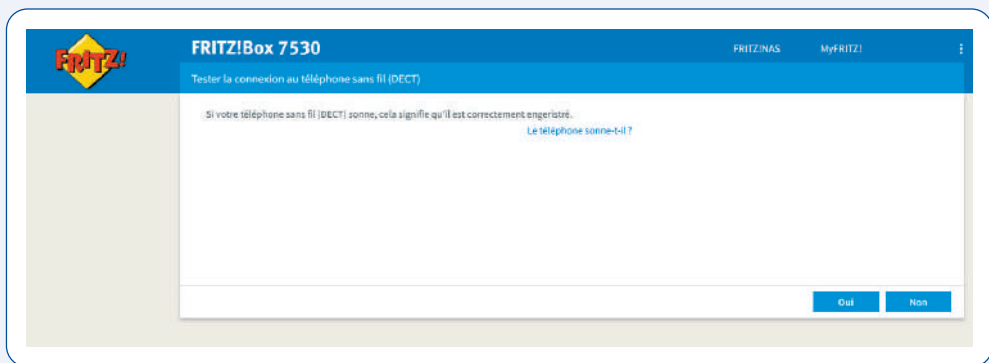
FRITZ!

FRITZ!Box 7530

FRITZ!NAS MyFRITZ!

Tester la connexion au téléphone sans fil (DECT)

Si votre téléphone sans fil (DECT) sonne, cela signifie qu'il est correctement engeristré.

Le téléphone sonne-t-il ?

Oui Non